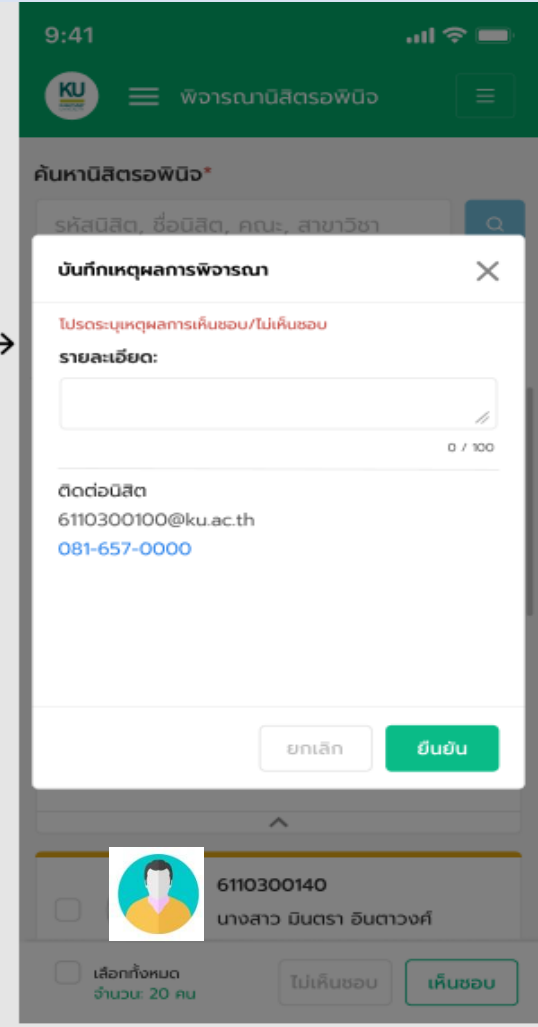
9:41

KU

พิจารณานิสิตรอพินิจ

ค้นหานิสิตรอพินิจ*

รหัสนิสิต, ชื่อนิสิต, คณะ, สาขาวิชา

บันทึกเหตุผลการพิจารณา

โปรดระบุเหตุผลการเห็นชอบ/ไม่เห็นชอบ

รายละเอียด:

0 / 100

ติดต่อนิสิต

6110300100@ku.ac.th

081-657-0000

ยกเลิก

ยืนยัน

6110300140

นางสาว มินตรา อินตาวงศ์

เลือกทั้งหมด

จำนวน: 20 คน

ไม่เห็นชอบ

เห็นชอบ